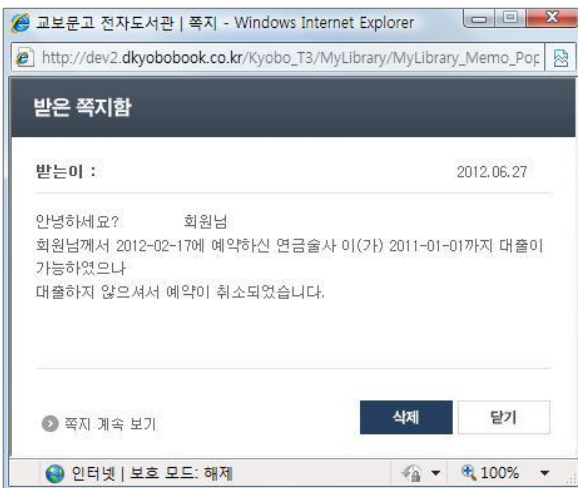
교보문고 전자도서관 | 쪽지 - Windows Internet Explorer

http://dev2.dkyobobook.co.kr/Kyobo_T3/MyLibrary/MyLibrary_Memo_Pop

받은 쪽지함

받는이 :

2012.06.27

안녕하세요? 회원님
회원님께서 2012-02-17에 예약하신 연금술사 이(가) 2011-01-01까지 대출이 가능하였으나
대출하지 않으셔서 예약이 취소되었습니다.

쪽지 계속 보기

삭제

닫기

인터넷 | 보호 모드: 해제

100%